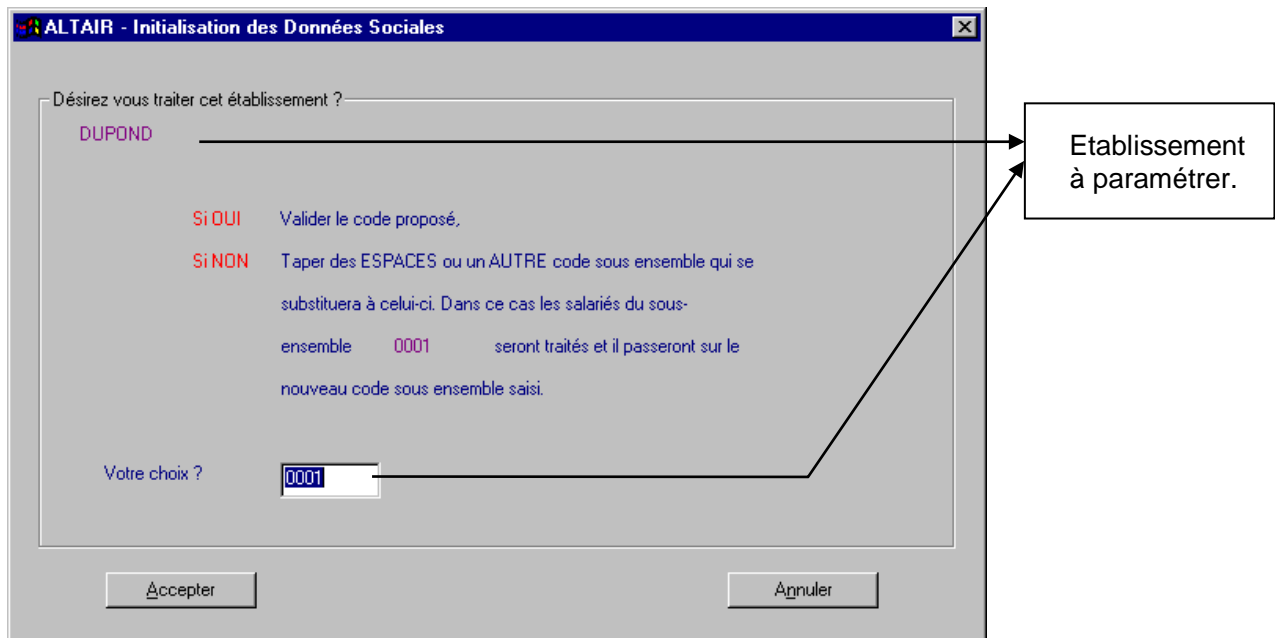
ALTAIR - Initialisation des Données Sociales

Désirez vous traiter cet établissement ?

DUPOND

Etablissement à paramétrer.

Si OUI Valider le code proposé,

Si NON Taper des ESPACES ou un AUTRE code sous ensemble qui se substituera à celui-ci. Dans ce cas les salariés du sous-ensemble 0001 seront traités et il passeront sur le nouveau code sous ensemble saisi.

Votre choix ? 0001

Accepter

Annuler